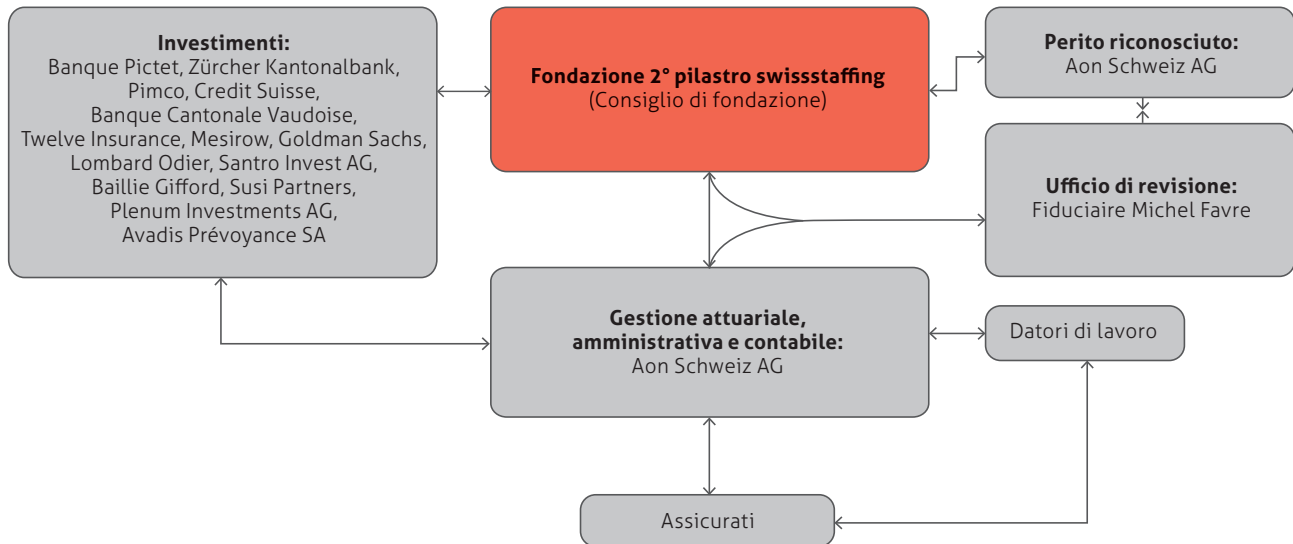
**Investimenti:**
Banque Pictet, Zürcher Kantonalbank, Pimco, Credit Suisse, Banque Cantonale Vaudoise, Twelve Insurance, Mesirow, Goldman Sachs, Lombard Odier, Santro Invest AG, Baillie Gifford, Susi Partners, Plenum Investments AG, Avadis Prévoyance SA

**Fondazione 2° pilastro swissstaffing**
(Consiglio di fondazione)

**Perito riconosciuto:**
Aon Schweiz AG

**Ufficio di revisione:**
Fiduciaire Michel Favre

**Gestione attuariale, amministrativa e contabile:**
Aon Schweiz AG

Datori di lavoro

Assicurati